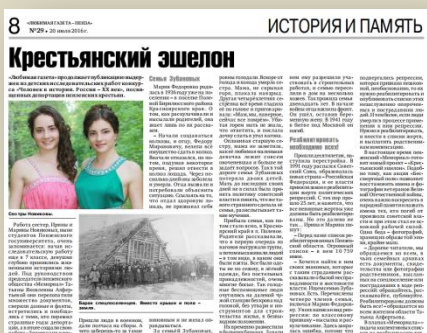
8 «ЛЮБИМАЯ ГАЗЕТА – ПЕНЗА» №29 » 20 июля 2016 г.

ИСТОРИЯ И ПАМЯТЬ

Крестьянский эшелон

«Любимая газета» продолжает публикацию выдержек из детских исследовательских работ конкурса «Человек в истории. Россия – XX век», посвященных депортации пензенских крестьян.

Семья Зубановых

Сестры Новиковы.

Барак спецпоселенцев. Вместо крыши и пола – земля.

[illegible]

Реабилитация приходит, а репрессии живут

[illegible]